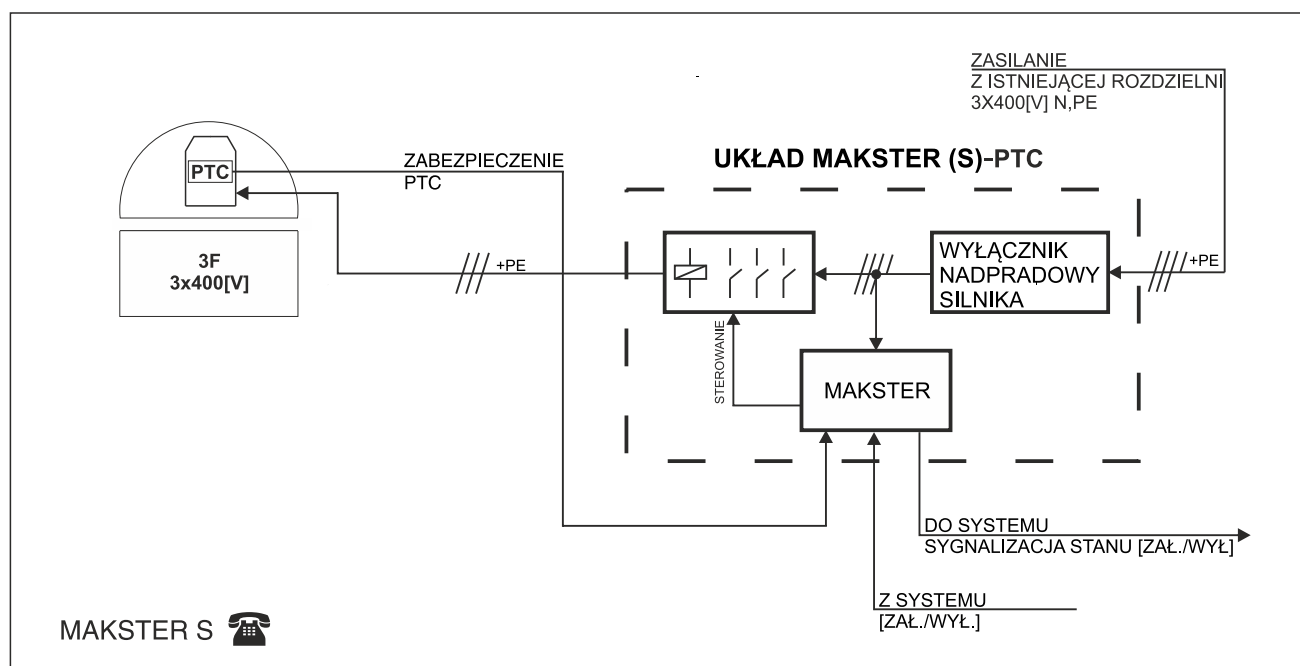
ZASILANIE
Z ISTNIEJĄCEJ ROZDZIELNI
3X400[V] N,PE

PTC

ZABEZPIECZENIE
PTC

UKŁAD MAKSTER (S)-PTC

3F
3x400[V]

+PE

WYŁĄCZNIK
NADPRĄDOWY
SILNIKA

+PE

STEROWANIE

MAKSTER

DO SYSTEMU
SYGNALIZACJA STANU [ZAŁ./WYŁ]

Z SYSTEMU
[ZAŁ./WYŁ.]

MAKSTER S